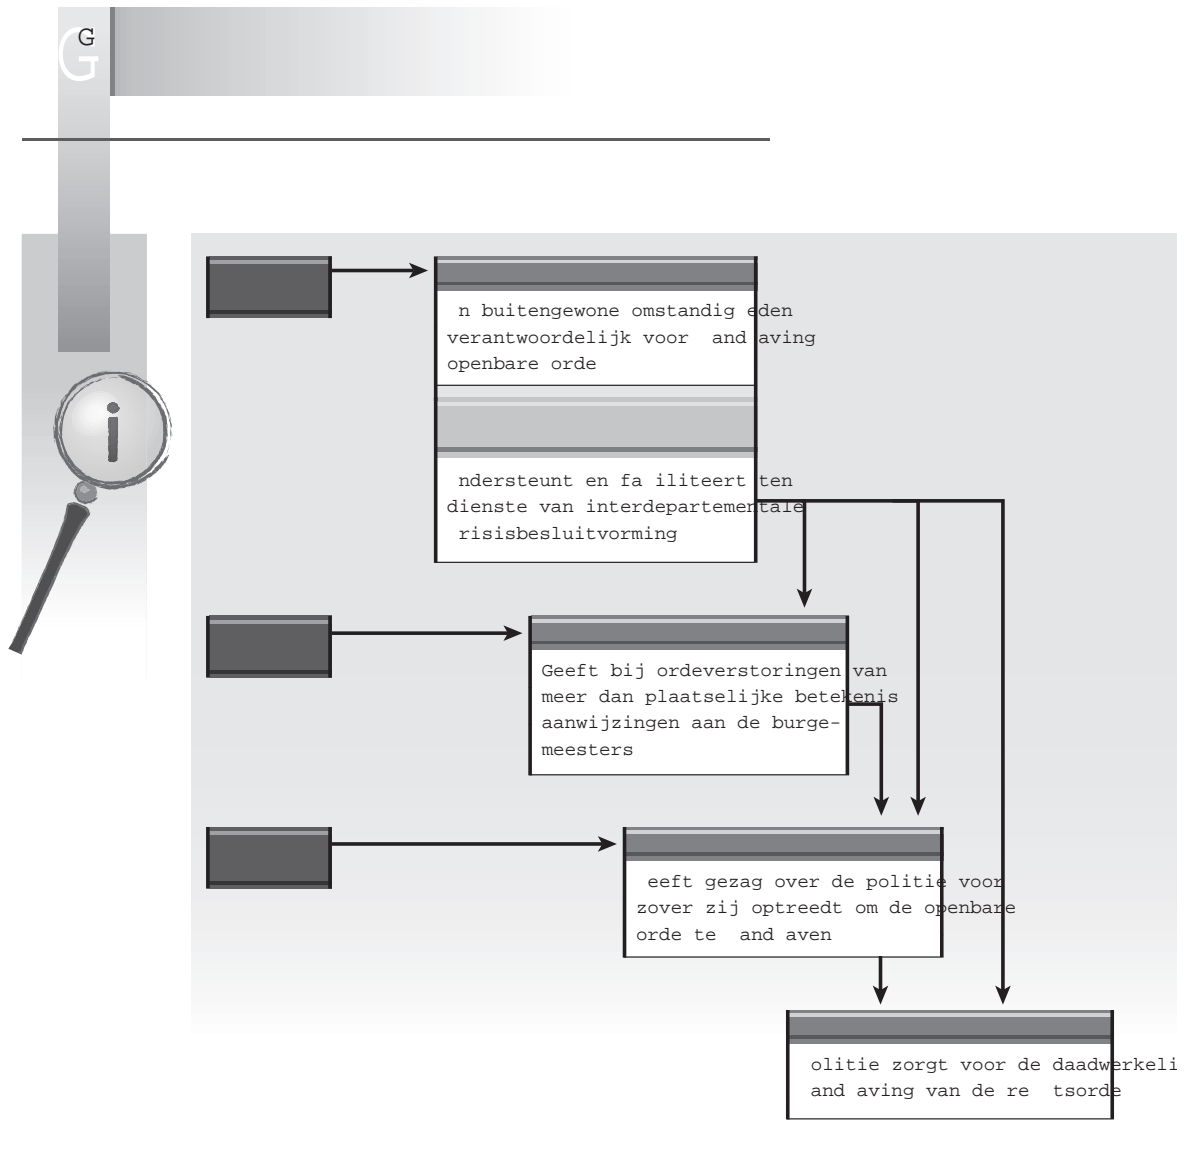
G

n buitengewone omstandig eden verantwoordelijk voor and aving openbare orde

ndersteunt en fa iliteert ten dienste van interdepartementale risisbesluitvorming

Geeft bij ordeverstoringen van meer dan plaatselijke betekenis aanwijzingen aan de burgemeesters

eeft gezag over de politie voor zover zij optreedt om de openbare orde te and aven

olitie zorgt voor de daadwerkeli and aving van de re tsorde